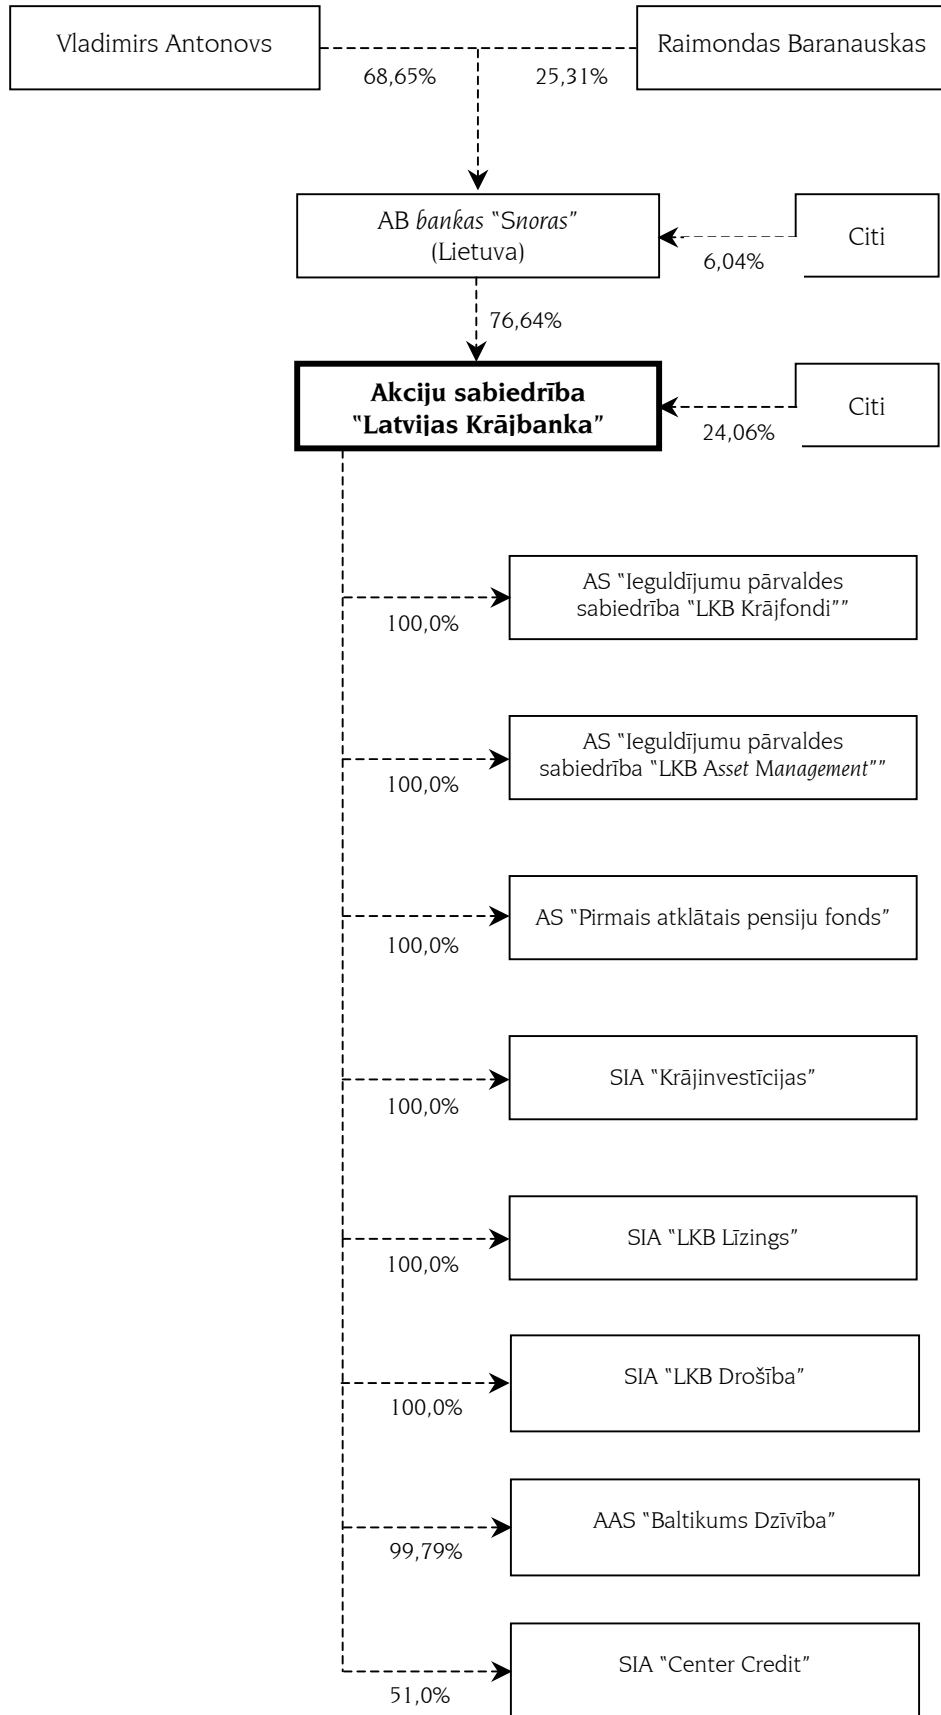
Vladimirs Antonovs

68,65%

25,31%

Raimondas Baranauskas

AB *bankas* "Snoras" (Lietuva)

6,04%

Citi

76,64%

**Akciju sabiedrība "Latvijas Krājbanka"**

24,06%

Citi

100,0%

AS "Ieguldījumu pārvaldes sabiedrība "LKB Krājfondi""

100,0%

AS "Ieguldījumu pārvaldes sabiedrība "LKB *Asset Management*""

100,0%

AS "Pirmais atklātais pensiju fonds"

100,0%

SIA "Krājinvestīcijas"

100,0%

SIA "LKB Līzings"

100,0%

SIA "LKB Drošība"

99,79%

AAS "Baltikums Dzīvība"

51,0%

SIA "Center Credit"